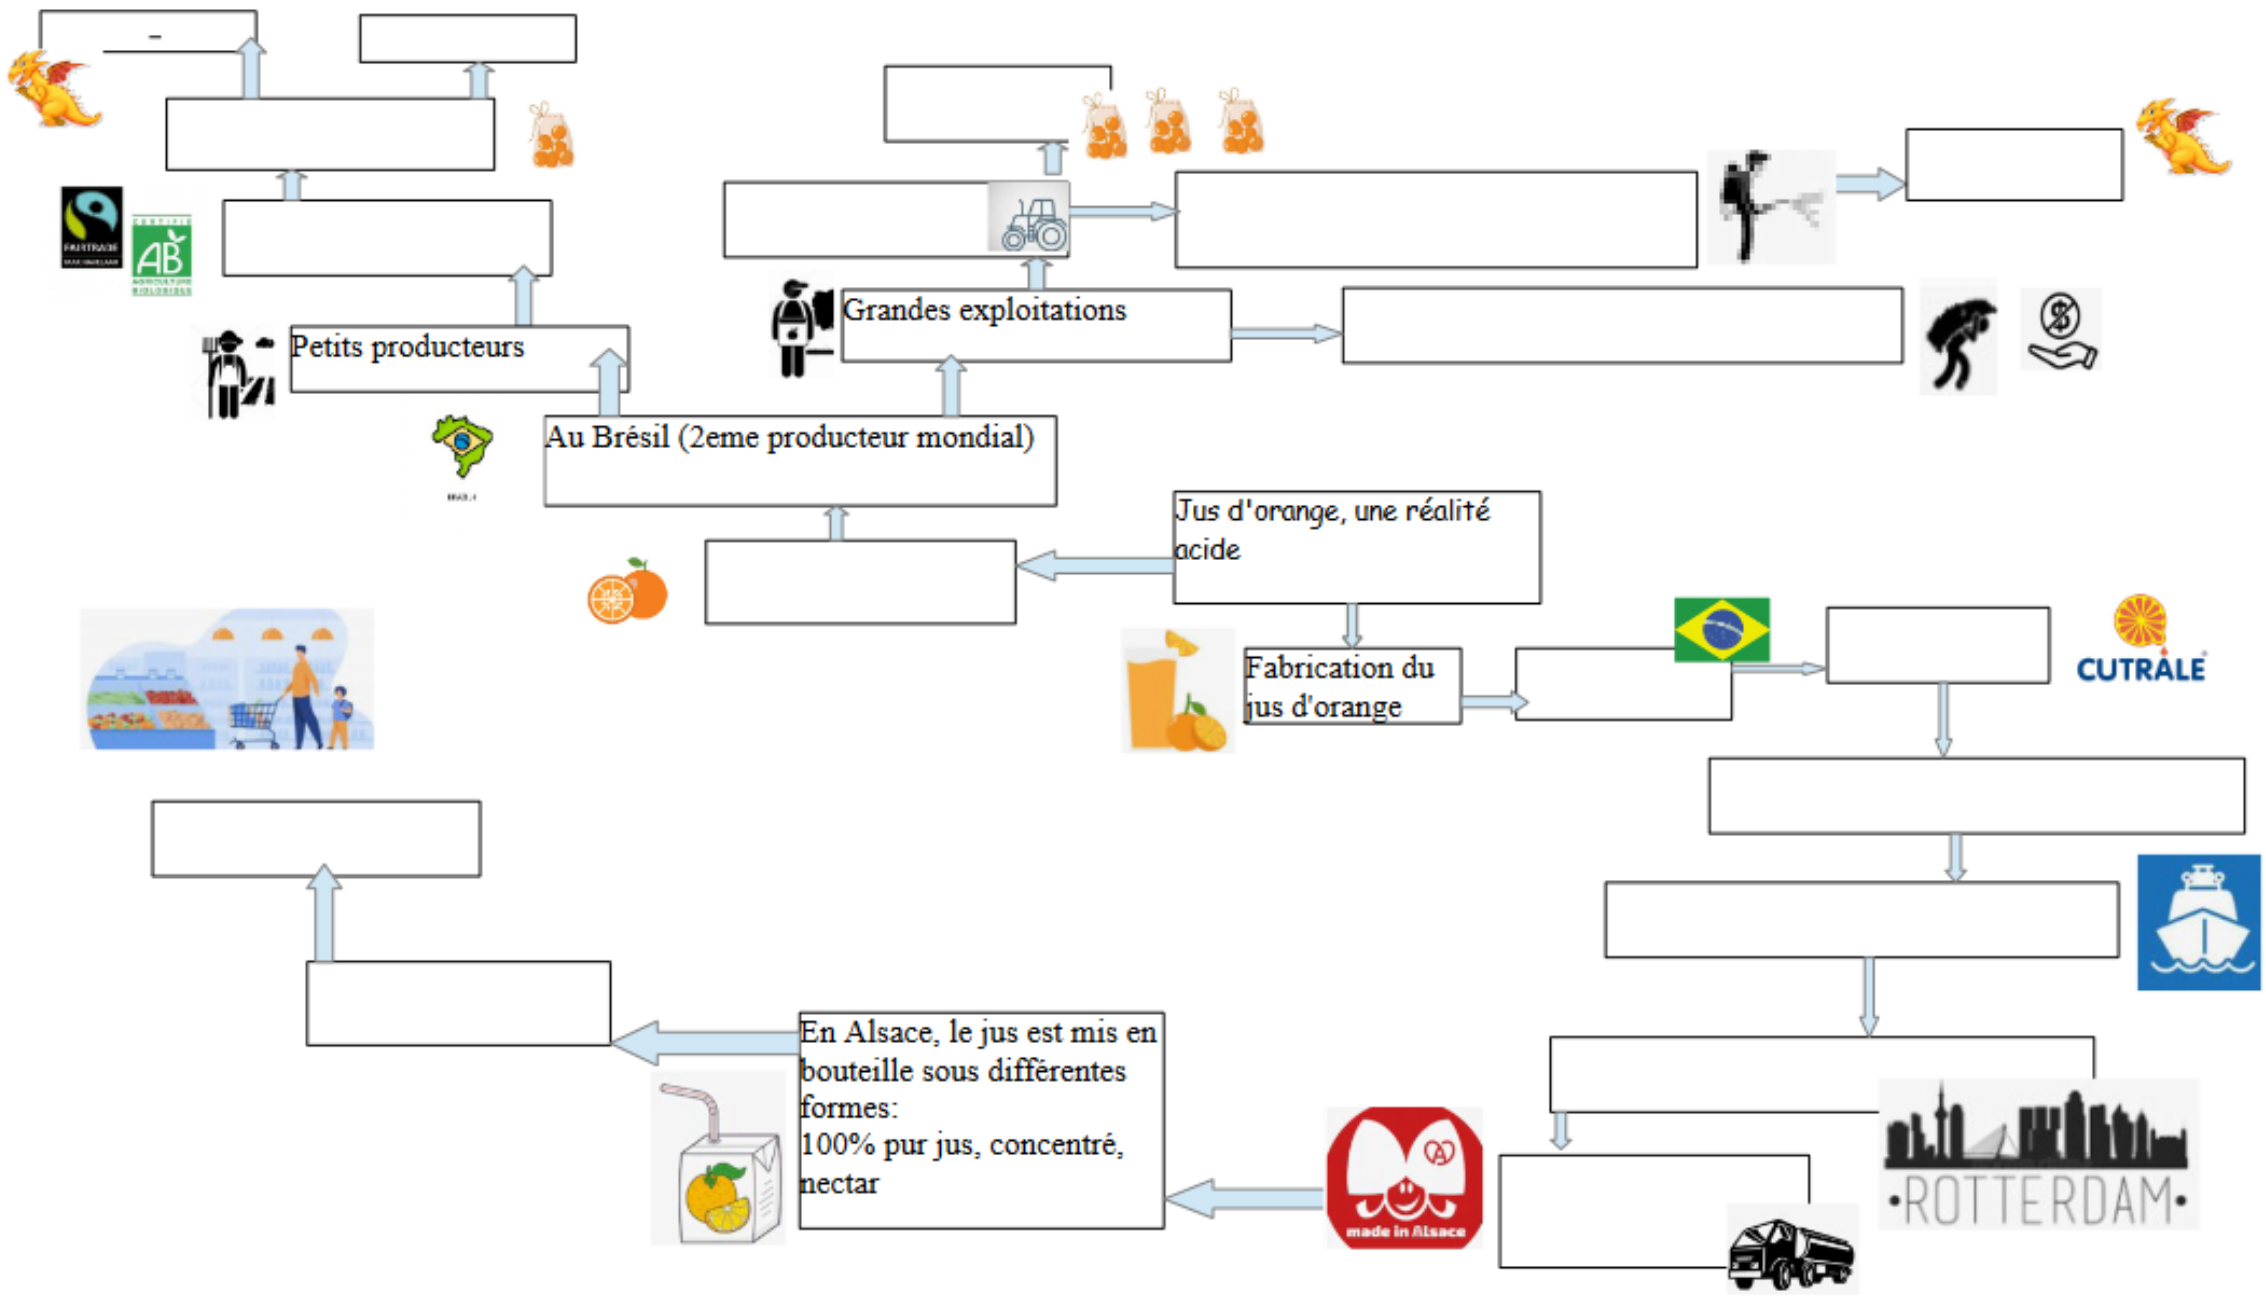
Jus d'orange, une réalité acide

Au Brésil (2eme producteur mondial)

Petits producteurs

Grandes exploitations

AB

FAIRTRADE

Fabrication du jus d'orange

CUTRALE

ROTTERDAM

made in Alsace

En Alsace, le jus est mis en bouteille sous différentes formes:
100% pur jus, concentré, nectar